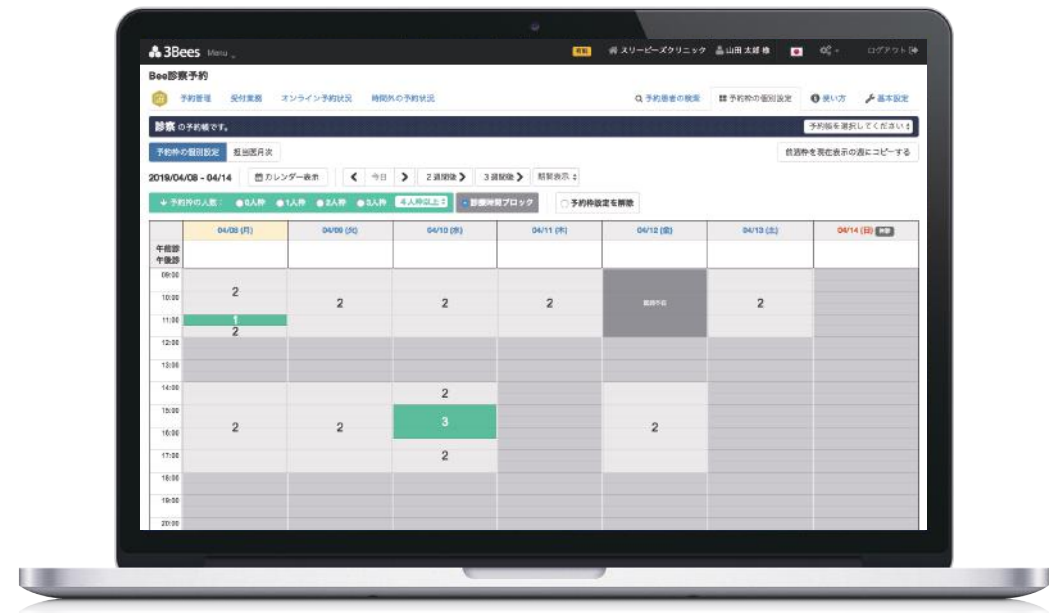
3Bees Menu

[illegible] スリービーズクリニック 山田 太郎 様 ログアウト

Bee診察予約

予約管理 受付業務 オンライン予約状況 時間外の予約状況

予約患者の検索 予約枠の個別設定 使い方 基本設定

診察 の予約帳です。

予約帳を選択してください

予約枠の個別設定 担当医月次

前週枠を現在表示の週にコピーする

2019/04/08 - 04/14 カレンダー表示 今日 2週間後 3週間後 期間表示

予約枠の人数： 0人枠 1人枠 2人枠 3人枠 4人枠以上 診療時間ブロック

予約枠設定を解除

| | 04/08 (月) | 04/09 (火) | 04/10 (水) | 04/11 (木) | 04/12 (金) | 04/13 (土) | 04/14 (日) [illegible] |
|---|---|---|---|---|---|---|---|
| 午前診 午後診 | | | | | | | |
| 09:00 | 2 | 2 | 2 | 2 | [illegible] | 2 | |
| 10:00 | | | | | | | |
| 11:00 | 1 2 | | | | | | |
| 12:00 | | | | | | | |
| 13:00 | | | | | | | |
| 14:00 | 2 | 2 | 2 | | 2 | | |
| 15:00 | | | 3 | | | | |
| 16:00 | | | | | | | |
| 17:00 | | | 2 | | | | |
| 18:00 | | | | | | | |
| 19:00 | | | | | | | |
| 20:00 | | | | | | | |